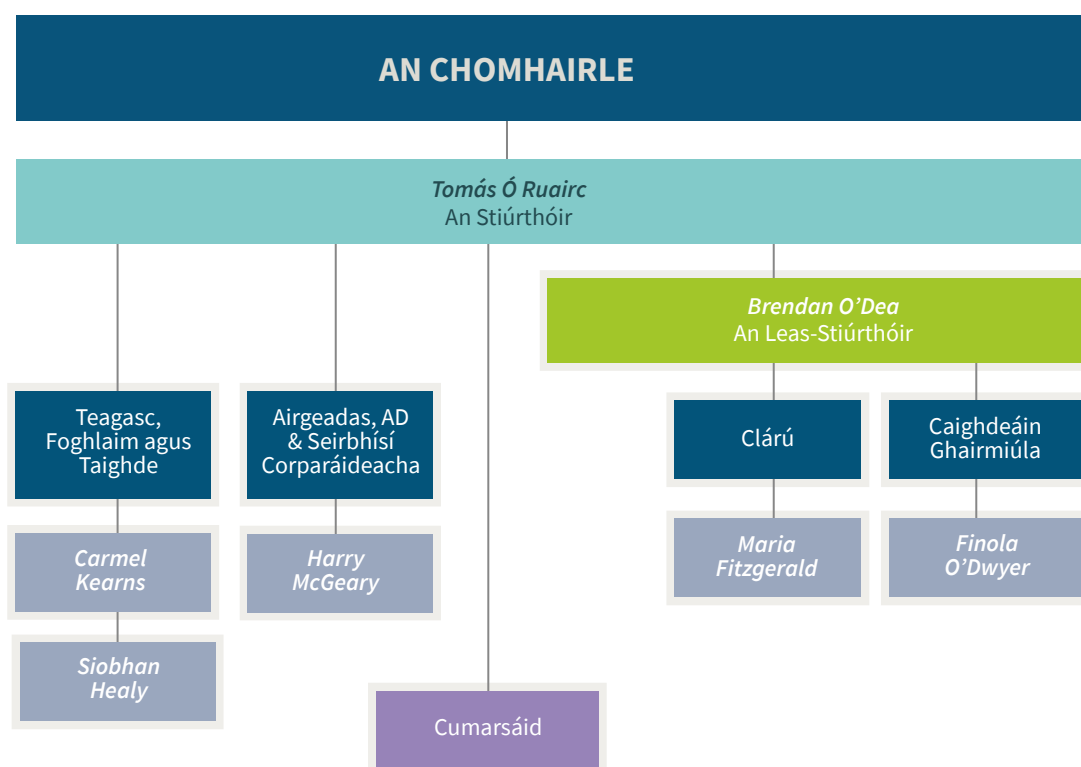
AN CHOMHAIRLE

Tomás Ó Ruairc
An Stiúrthóir

Brendan O'Dea
An Leas-Stiúrthóir

Teagasc, Foghlaim agus Taighde

Carmel Kearns

Siobhan Healy

Airgeadas, AD & Seirbhísí Corparáideacha

Harry McGeary

Cumarsáid

Clárú

Maria Fitzgerald

Caighdeáin Ghairmiúla

Finola O'Dwyer